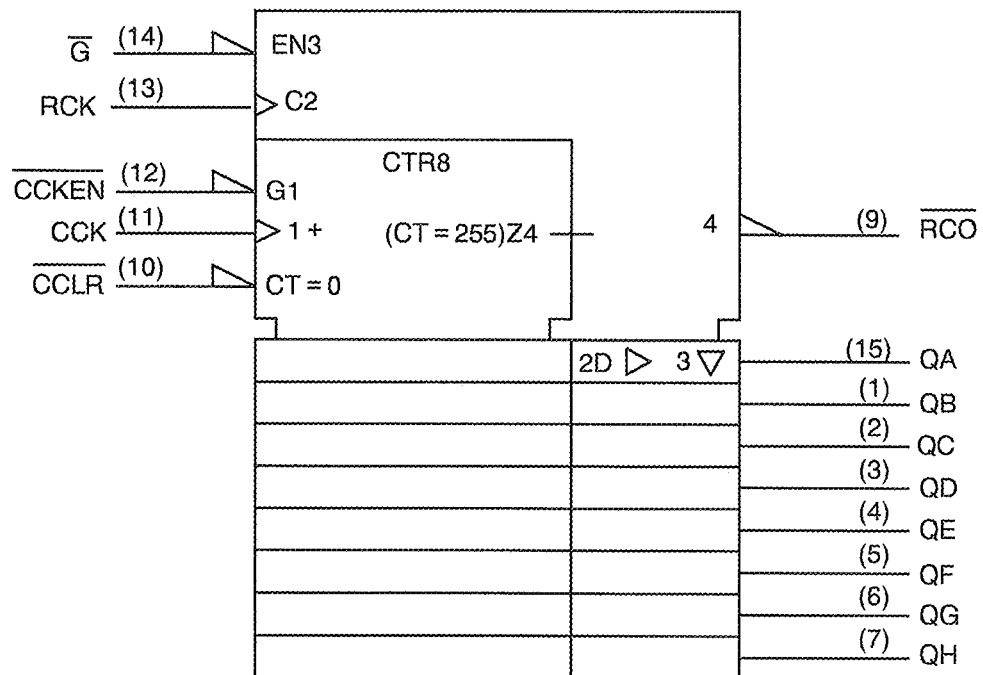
$\overline{G}$ (14)
EN3
RCK (13)
C2
CTR8
$\overline{CCKEN}$ (12)
G1
CCK (11)
1 +
(CT = 255)Z4
4
(9) $\overline{RCO}$
$\overline{CCLR}$ (10)
CT = 0
2D
3
(15) QA
(1) QB
(2) QC
(3) QD
(4) QE
(5) QF
(6) QG
(7) QH